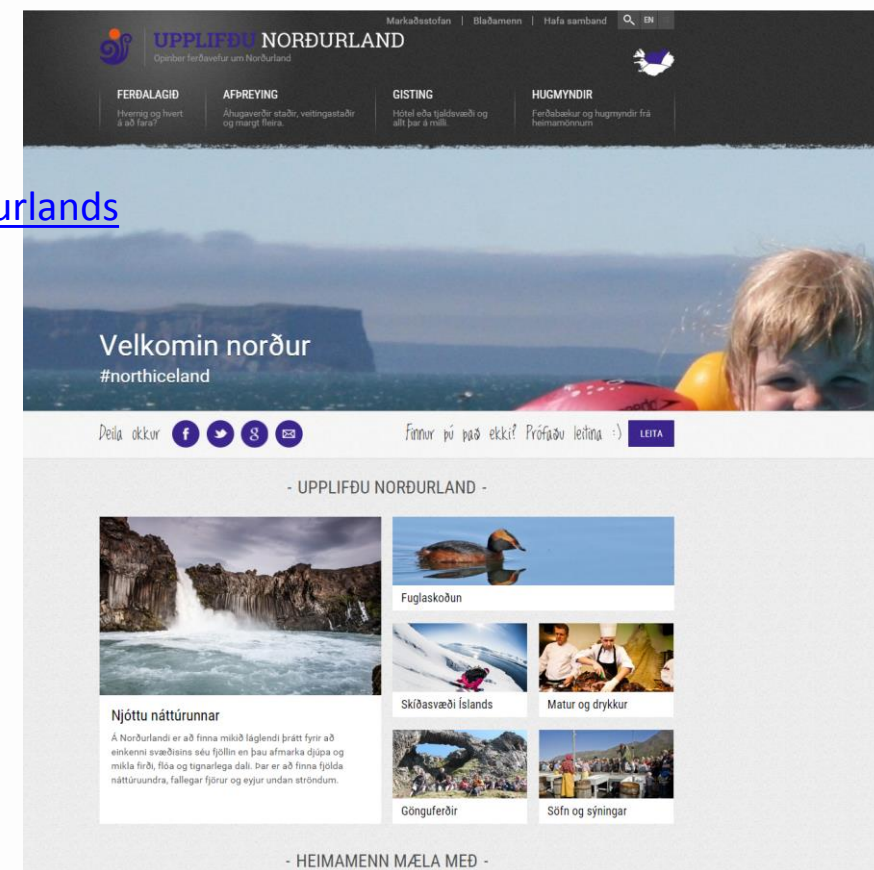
urlands

Markaðsstofan | Blaðamenn | Hafa samband EN

UPPLIFÐU NORÐURLAND
Opinber ferðavefur um Norðurland

FERÐALAGIÐ
Hvernig og hvert á að fara?

AFÞREYING
Áhugaverðir staðir, veitingastaðir og margt fleira.

GISTING
Hótel eða tjaldsvæði og allt þar á milli.

HUGMYNDIR
Ferðabækur og hugmyndir frá heimamönnum

Velkomin norður
#northiceland

Deila okkur

Finnur þú það ekki? Prófaðu leitina :) LEITA

- UPPLIFÐU NORÐURLAND -

Fuglaskoðun

Njóttu náttúrunnar

Á Norðurlandi er að finna mikið láglendi þrátt fyrir að einkenni svæðisins séu fjöllin en þau afmarka djúpa og mikla firði, flóa og tignarlega dali. Þar er að finna fjölda náttúruundra, fallegar fjörur og eyjur undan ströndum.

Skíðasvæði Íslands

Matur og drykkur

Gönguferðir

Söfn og sýningar

- HEIMAMENN MÆLA MEÐ -